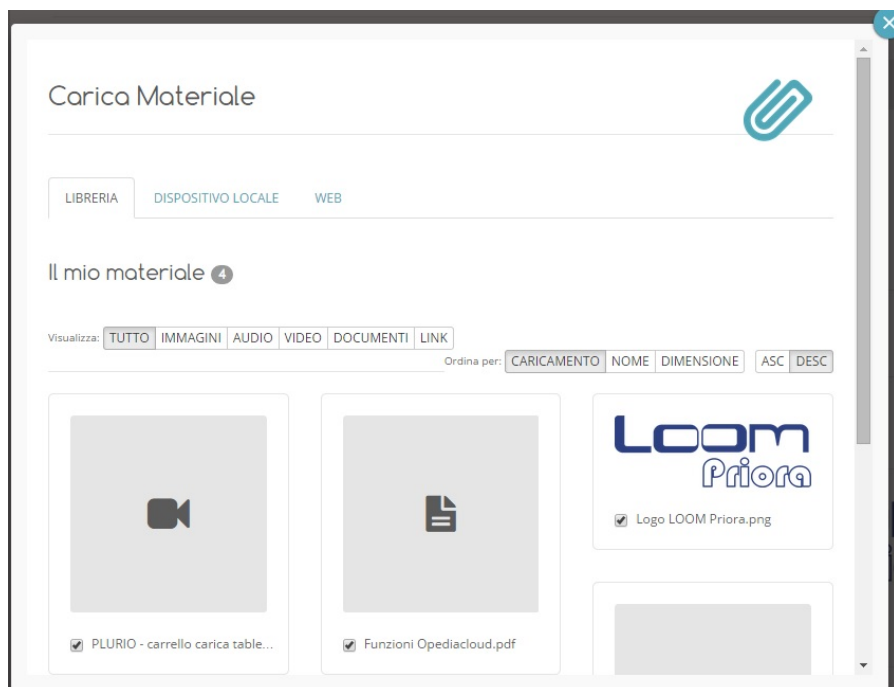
Carica Materiale

LIBRERIA DISPOSITIVO LOCALE WEB

Il mio materiale 4

Visualizza: TUTTO IMMAGINI AUDIO VIDEO DOCUMENTI LINK

Ordina per: CARICAMENTO NOME DIMENSIONE ASC DESC

LOOM Priora

Logo LOOM Priora.png

PLURIO - carrello carica table...

Funzioni Opediacloud.pdf